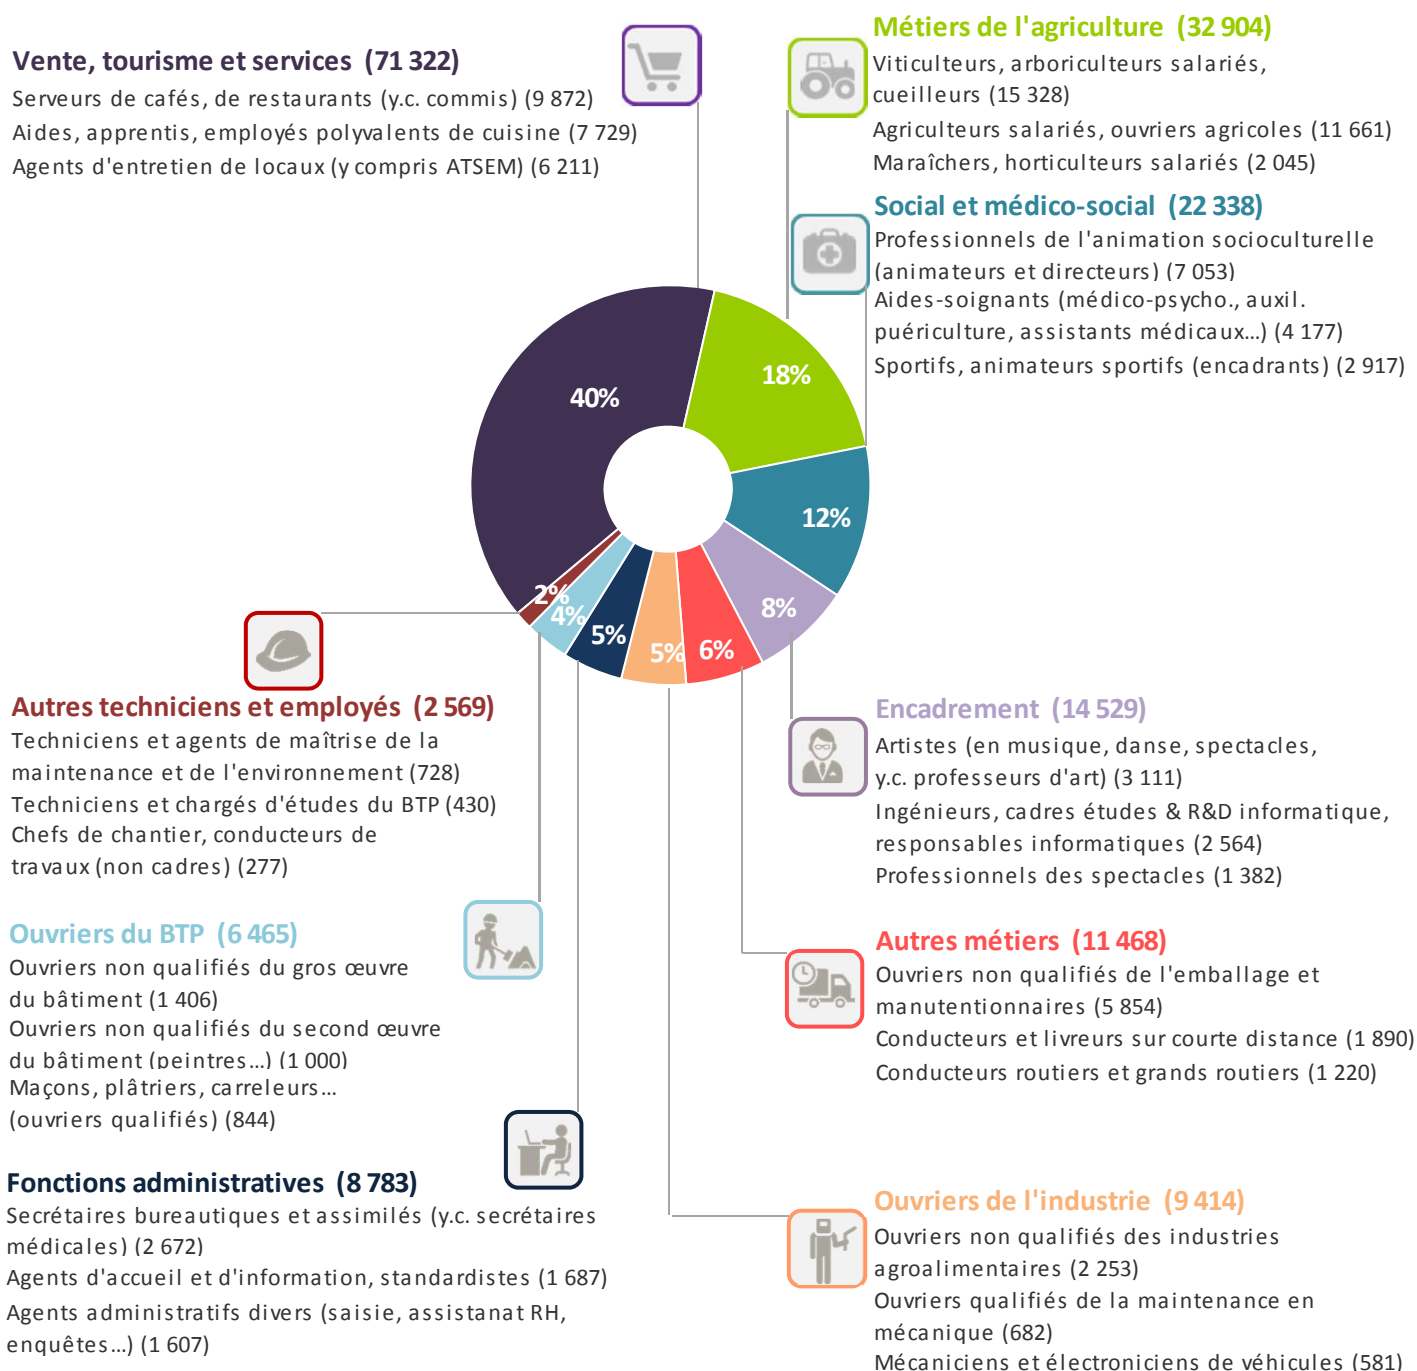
Vente, tourisme et services (71 322)
Serveurs de cafés, de restaurants (y.c. commis) (9 872)
Aides, apprentis, employés polyvalents de cuisine (7 729)
Agents d'entretien de locaux (y compris ATSEM) (6 211)

Métiers de l'agriculture (32 904)
Viticulteurs, arboriculteurs salariés, cueilleurs (15 328)
Agriculteurs salariés, ouvriers agricoles (11 661)
Maraîchers, horticulteurs salariés (2 045)

Social et médico-social (22 338)
Professionnels de l'animation socioculturelle (animateurs et directeurs) (7 053)
Aides-soignants (médico-psycho., auxil. puériculture, assistants médicaux...) (4 177)
Sportifs, animateurs sportifs (encadrants) (2 917)

40%
18%
12%
8%
6%
5%
5%
4%
2%

Autres techniciens et employés (2 569)
Techniciens et agents de maîtrise de la maintenance et de l'environnement (728)
Techniciens et chargés d'études du BTP (430)
Chefs de chantier, conducteurs de travaux (non cadres) (277)

Encadrement (14 529)
Artistes (en musique, danse, spectacles, y.c. professeurs d'art) (3 111)
Ingénieurs, cadres études & R&D informatique, responsables informatiques (2 564)
Professionnels des spectacles (1 382)

Ouvriers du BTP (6 465)
Ouvriers non qualifiés du gros œuvre du bâtiment (1 406)
Ouvriers non qualifiés du second œuvre du bâtiment (peintres...) (1 000)
Maçons, plâtriers, carreleurs... (ouvriers qualifiés) (844)

Autres métiers (11 468)
Ouvriers non qualifiés de l'emballage et manutentionnaires (5 854)
Conducteurs et livreurs sur courte distance (1 890)
Conducteurs routiers et grands routiers (1 220)

Fonctions administratives (8 783)
Secrétaires bureautiques et assimilés (y.c. secrétaires médicales) (2 672)
Agents d'accueil et d'information, standardistes (1 687)
Agents administratifs divers (saisie, assistanat RH, enquêtes...) (1 607)

Ouvriers de l'industrie (9 414)
Ouvriers non qualifiés des industries agroalimentaires (2 253)
Ouvriers qualifiés de la maintenance en mécanique (682)
Mécaniciens et électroniciens de véhicules (581)